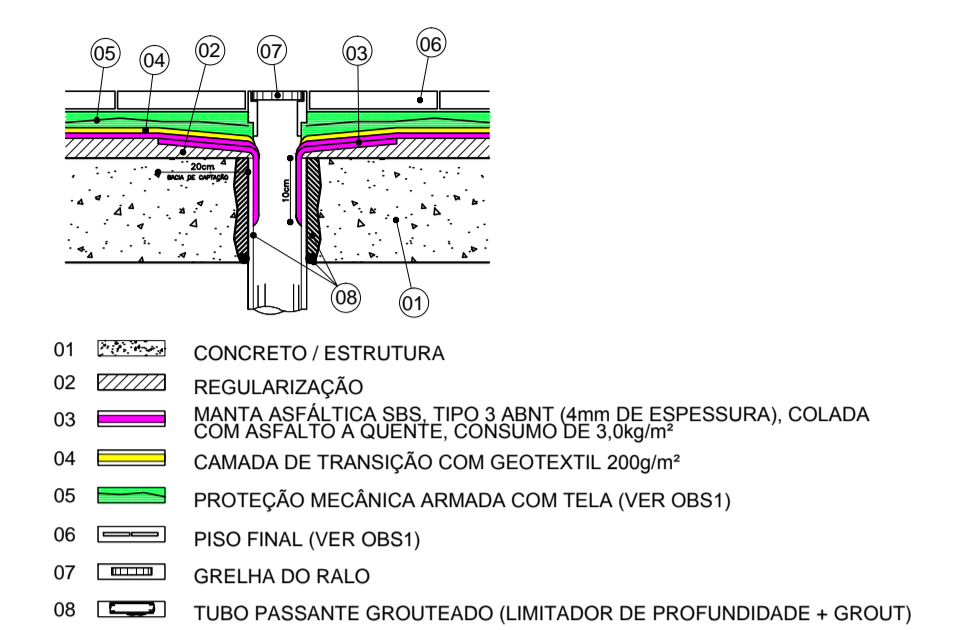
05 04 02 07 03 06

20cm
BACIA DE CAPTAÇÃO

10cm

08 01

01 CONCRETO / ESTRUTURA

02 REGULARIZAÇÃO

03 MANTA ASFÁLTICA SBS, TIPO 3 ABNT (4mm DE ESPESSURA), COLADA COM ASFALTO A QUENTE, CONSUMO DE 3,0kg/m²

04 CAMADA DE TRANSIÇÃO COM GEOTEXTIL 200g/m²

05 PROTEÇÃO MECÂNICA ARMADA COM TELA (VER OBS1)

06 PISO FINAL (VER OBS1)

07 GRELHA DO RALO

08 TUBO PASSANTE GROUTEADO (LIMITADOR DE PROFUNDIDADE + GROUT)